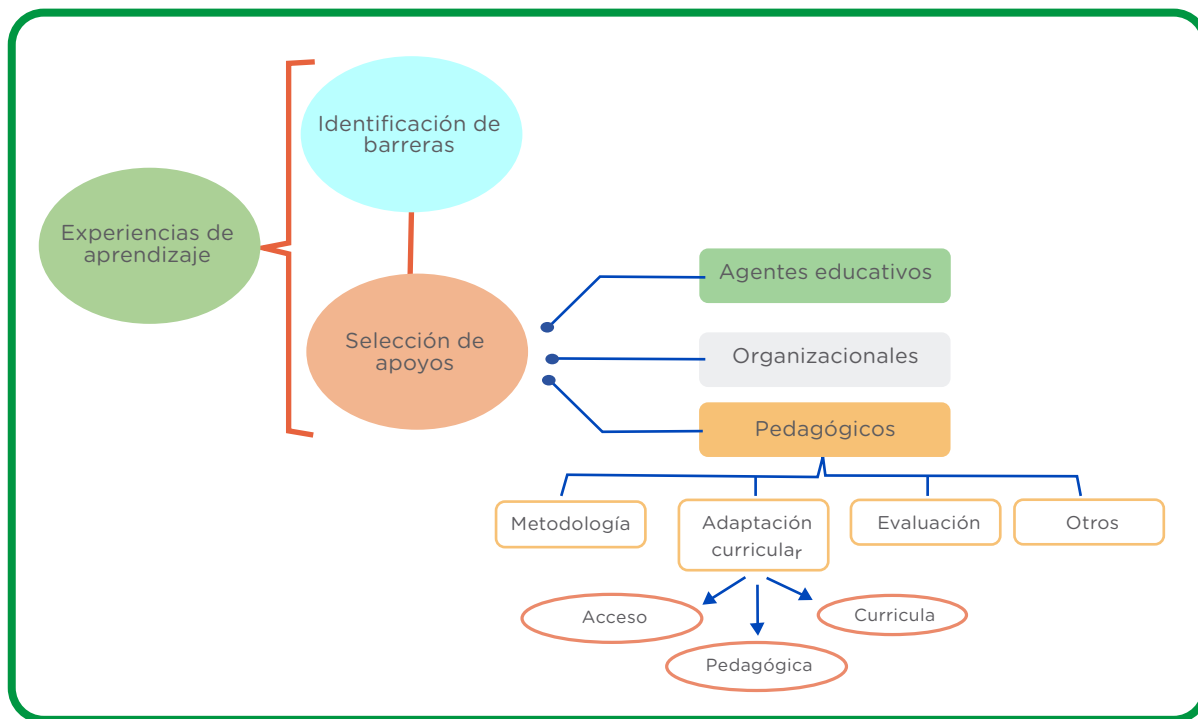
Experiencias de aprendizaje

Identificación de barreras

Selección de apoyos

Agentes educativos

Organizacionales

Pedagógicos

Metodología

Adaptación curricular

Evaluación

Otros

Acceso

Pedagógica

Curricula